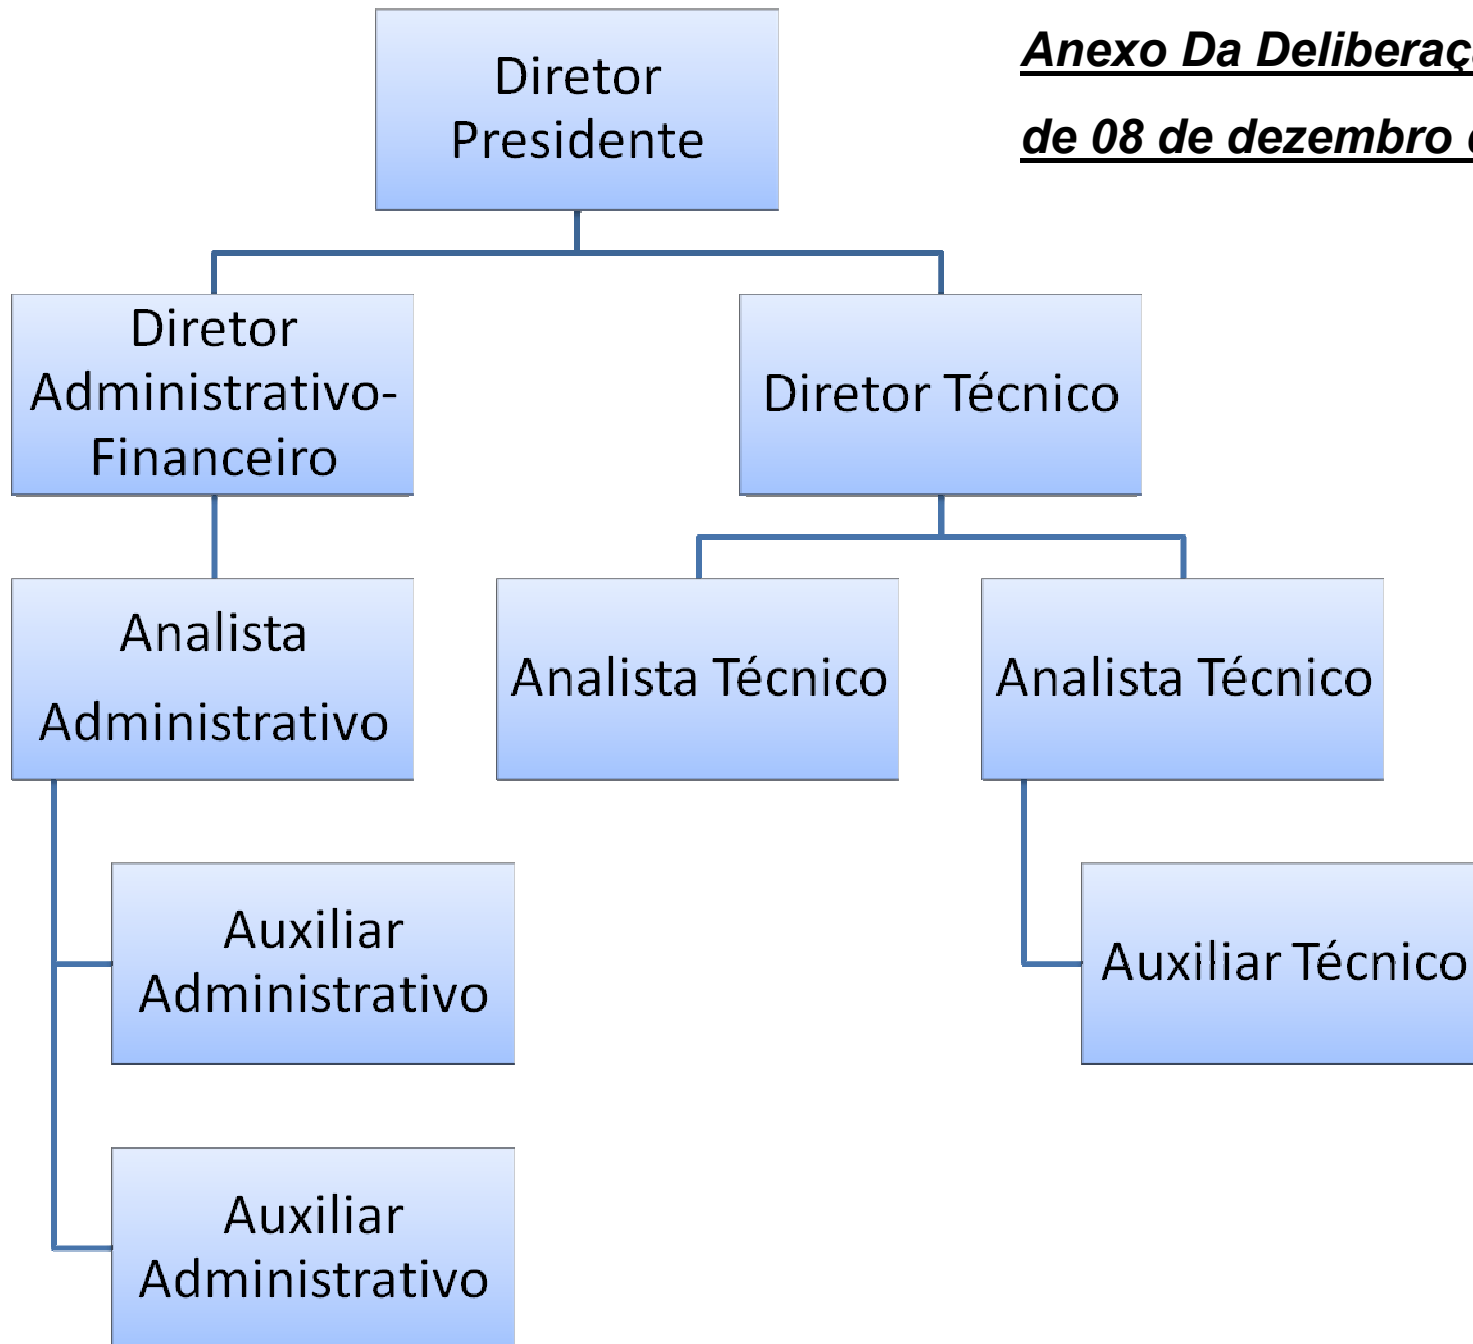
Anexo Da Deliberaç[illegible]

de 08 de dezembro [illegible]

Diretor Presidente

Diretor Administrativo-Financeiro

Diretor Técnico

Analista Administrativo

Analista Técnico

Analista Técnico

Auxiliar Administrativo

Auxiliar Técnico

Auxiliar Administrativo